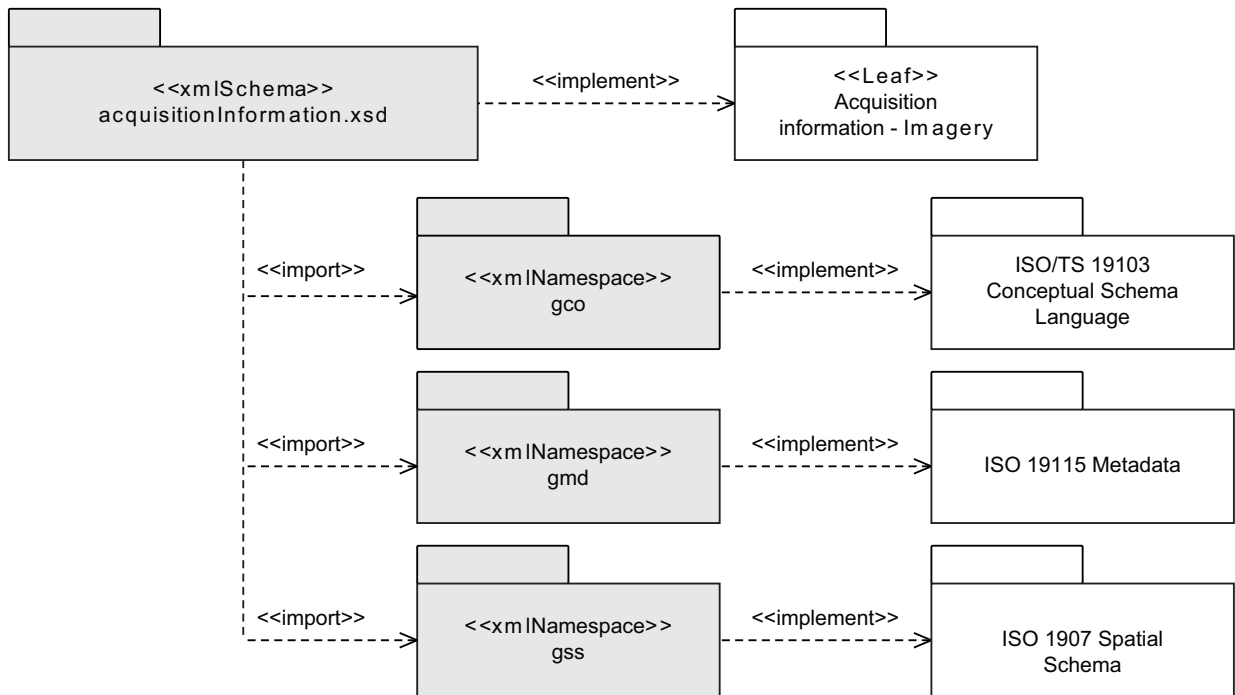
<<xmlSchema>>
acquisitionInformation.xsd

<<implement>>

<<Leaf>>
Acquisition
information - Imagery

<<import>>

<<xmlNamespace>>
gco

<<implement>>

ISO/TS 19103
Conceptual Schema
Language

<<import>>

<<xmlNamespace>>
gmd

<<implement>>

ISO 19115 Metadata

<<import>>

<<xmlNamespace>>
gss

<<implement>>

ISO 1907 Spatial
Schema